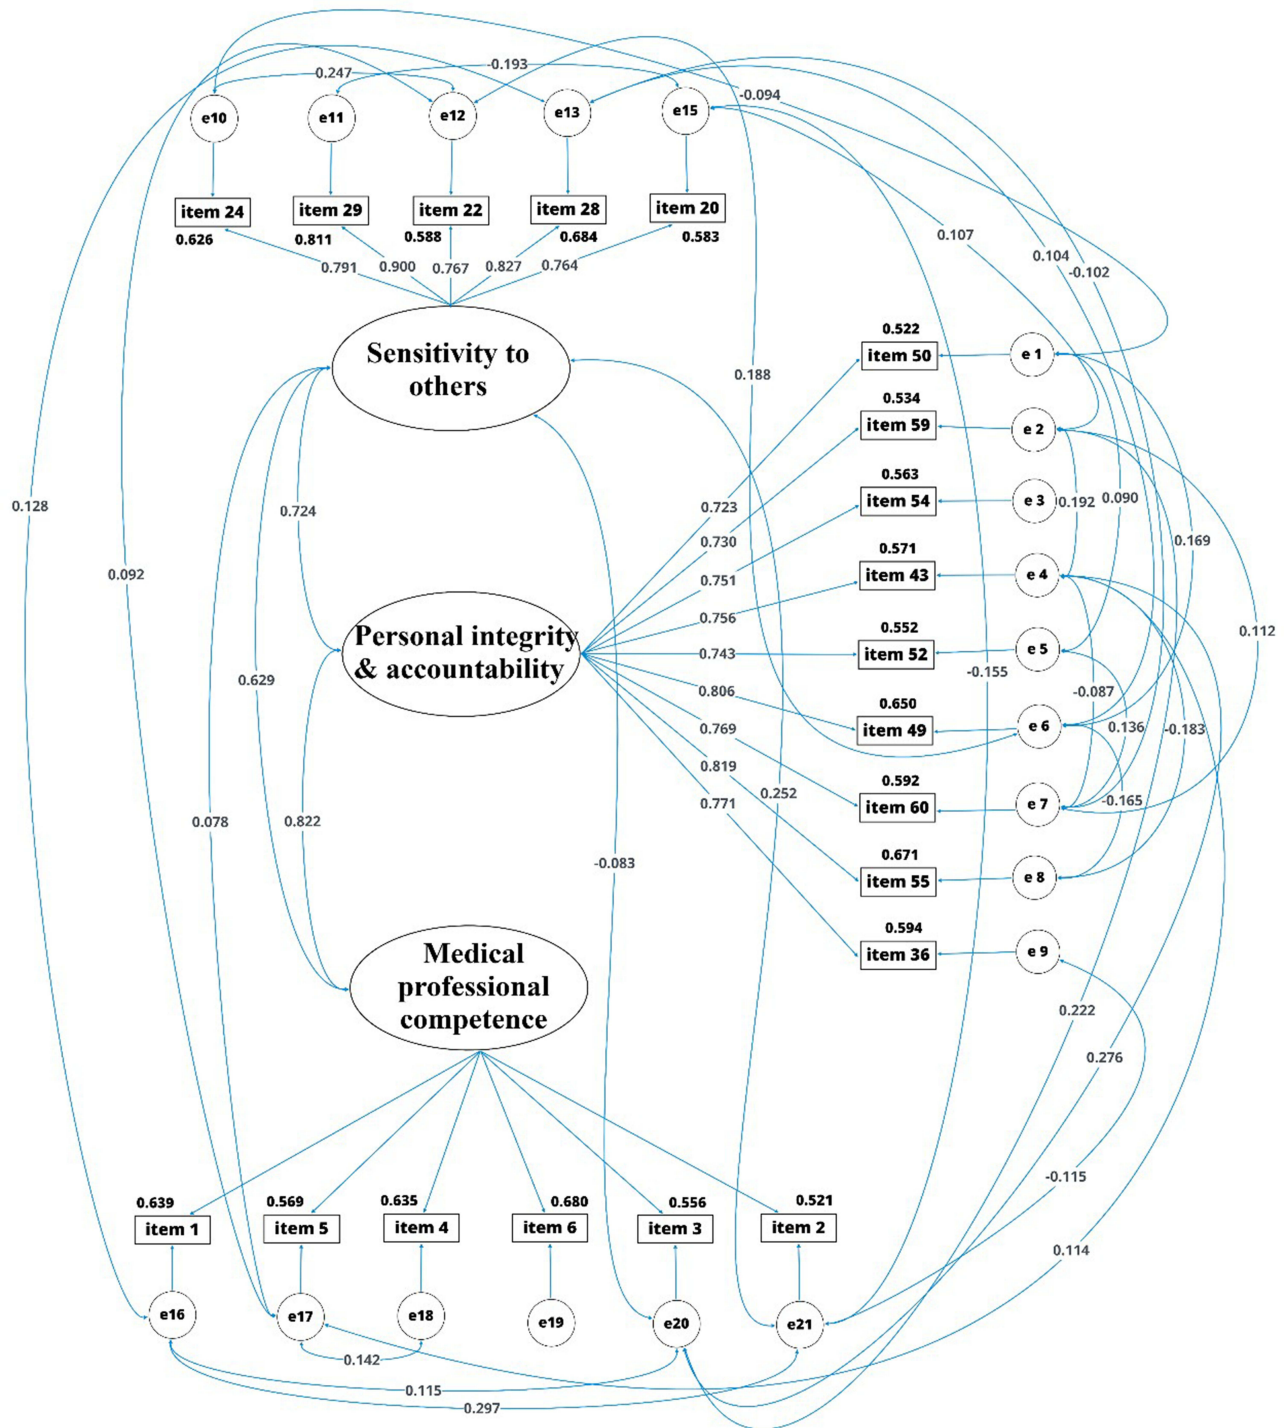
-0.193
0.247
-0.094
e10
e11
e12
e13
e15
item 24
item 29
item 22
item 28
item 20
0.626
0.811
0.588
0.684
0.583
0.791
0.900
0.767
0.827
0.764
0.107
0.104
-0.102
Sensitivity to others
0.522
item 50
e 1
0.188
0.534
item 59
e 2
0.563
item 54
e 3
0.192
0.090
0.128
0.724
0.723
0.169
0.730
0.092
0.751
0.571
item 43
e 4
0.756
Personal integrity & accountability
0.552
item 52
e 5
0.112
0.629
0.743
-0.155
-0.087
0.806
0.650
item 49
e 6
0.136
-0.183
0.769
0.819
0.592
item 60
e 7
-0.165
0.252
0.078
0.822
0.771
0.671
item 55
e 8
-0.083
0.594
item 36
e 9
Medical professional competence
0.222
0.276
-0.115
0.114
0.639
item 1
0.569
item 5
0.635
item 4
0.680
item 6
0.556
item 3
0.521
item 2
e16
e17
e18
e19
e20
e21
0.142
0.115
0.297